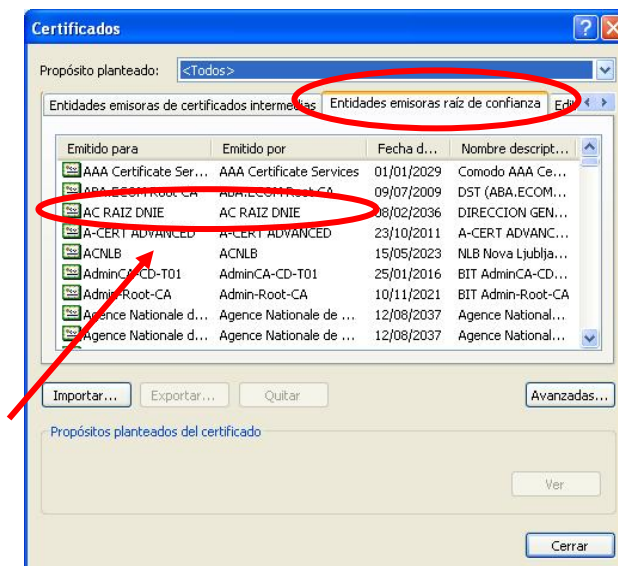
Certificados

Propósito planteado: <Todos>

Entidades emisoras de certificados intermedias | Entidades emisoras raíz de confianza | Edi

| Emitido para | Emitido por | Fecha d... | Nombre descript... |
|---|---|---|---|
| AAA Certificate Ser... | AAA Certificate Services | 01/01/2029 | Comodo AAA Ce... |
| ABA.ECOM Root CA | ABA.ECOM Root CA | 09/07/2009 | DST (ABA.ECOM... |
| AC RAIZ DNIE | AC RAIZ DNIE | 08/02/2036 | DIRECCION GEN... |
| A-CERT ADVANCED | A-CERT ADVANCED | 23/10/2011 | A-CERT ADVANC... |
| ACNLB | ACNLB | 15/05/2023 | NLB Nova Ljublja... |
| AdminCA-CD-T01 | AdminCA-CD-T01 | 25/01/2016 | BIT AdminCA-CD... |
| Admin-Root-CA | Admin-Root-CA | 10/11/2021 | BIT Admin-Root-CA |
| Agence Nationale d... | Agence Nationale de ... | 12/08/2037 | Agence National... |
| Agence Nationale d... | Agence Nationale de ... | 12/08/2037 | Agence National... |

Importar... | Exportar... | Quitar | Avanzadas...

Propósitos planteados del certificado

Ver

Cerrar